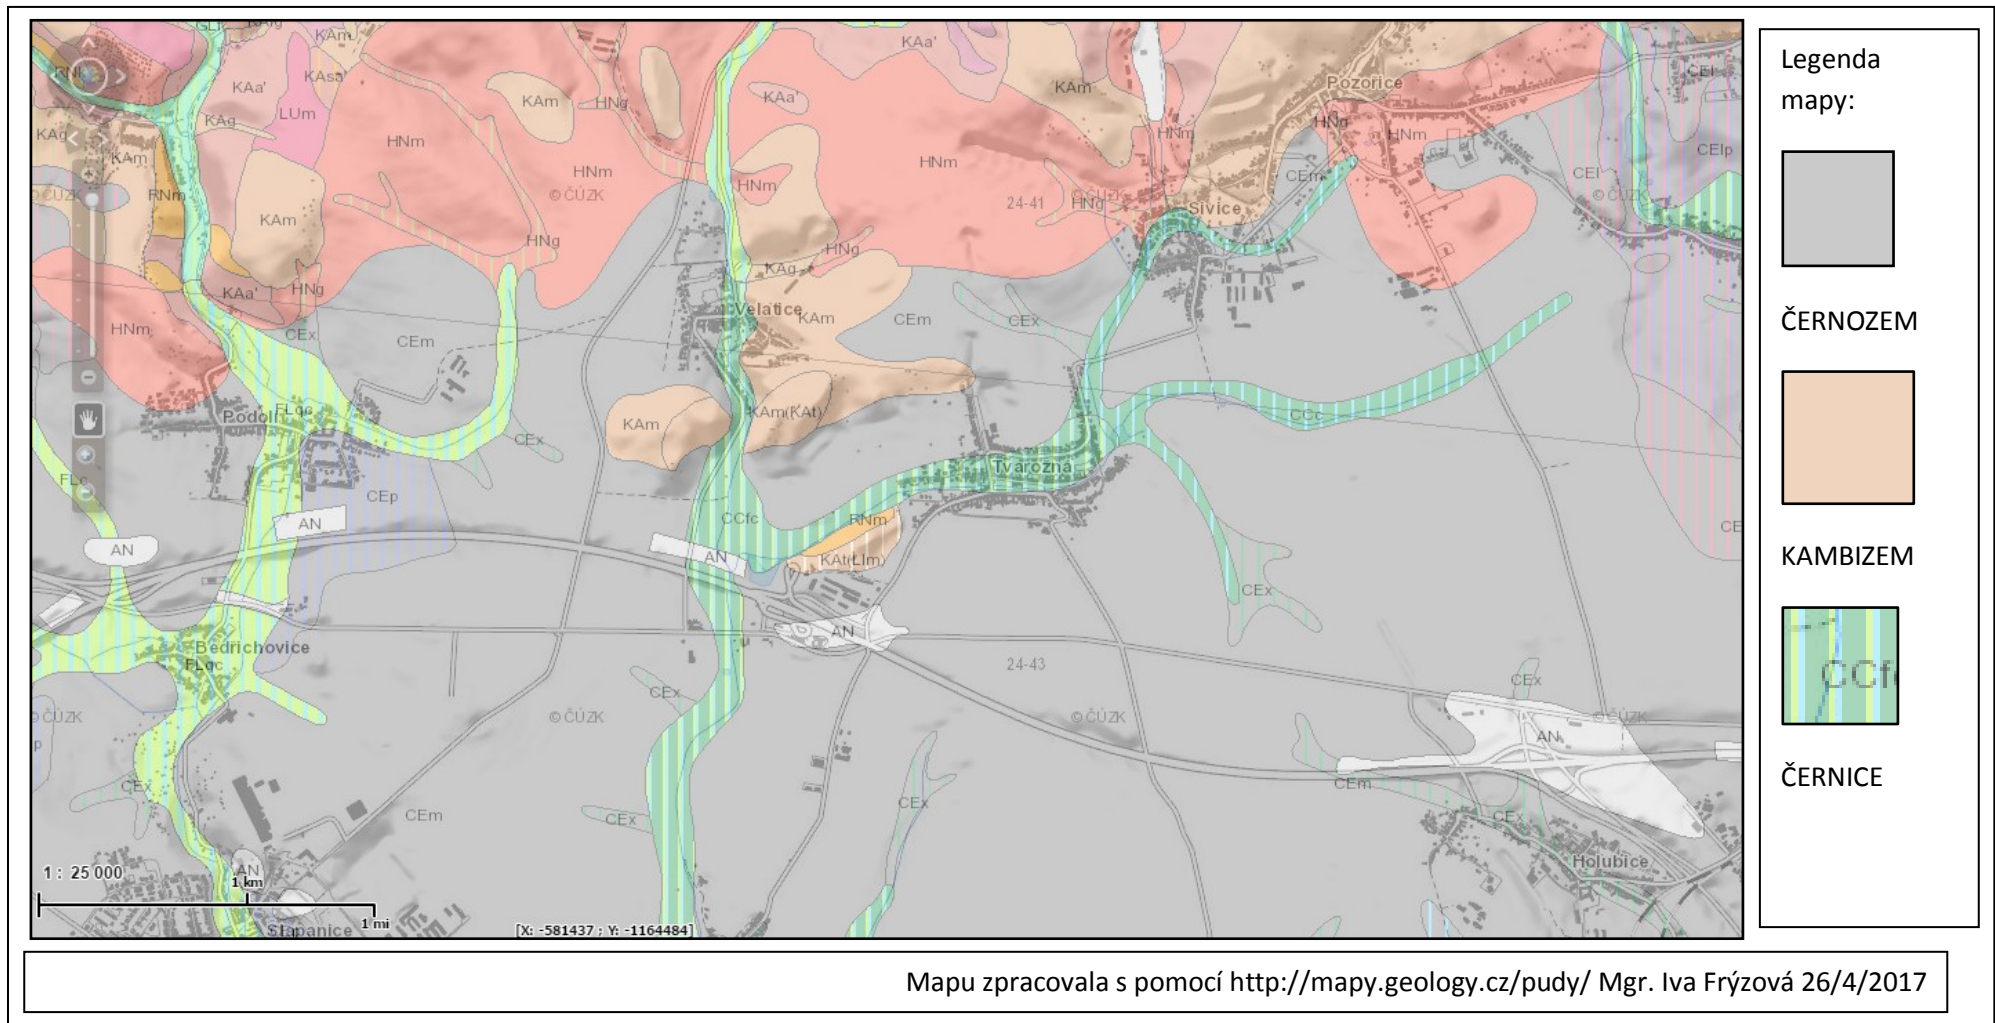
KAm
KAa'
KAm
KAa'
KAsa
KAa'
LUm
KAg
KAg
KAm
RNm
HNm
HNm
© ČÚZK
KAm
HNg
KAm
HNg
KAa'
HNm
HNm
HNg
KAm
KAa'
HNg
HNm
CEx
CEm
Podolí
FLoc
CEx
CEp
AN
AN
FLoc
Bedřichovice
FLoc
© ČÚZK
CEx
CEm
CEx
© ČÚZK
CEx
Velatice
KAg
HNg
KAm
KAm
KAm(KAt)
CEm
CEx
CCfc
RNm
KAt(LIm)
AN
AN
24-41
HNg
HNm
Sivice
Pozořice
HNg
HNm
CEm
CEl
CElp
CEl
© ČÚZK
CCc
Tvarožná
CEx
24-43
© ČÚZK
CEx
AN
© ČÚZK
CEm
CEx
Holubice
CE
1 : 25 000
1 km
1 mi
AN
Šlapanice
[X: -581437 ; Y: -1164484]

Legenda mapy:
ČERNOZEM
KAMBIZEM
CCf
ČERNICE

Mapu zpracovala s pomocí http://mapy.geology.cz/pudy/ Mgr. Iva Frýzová 26/4/2017